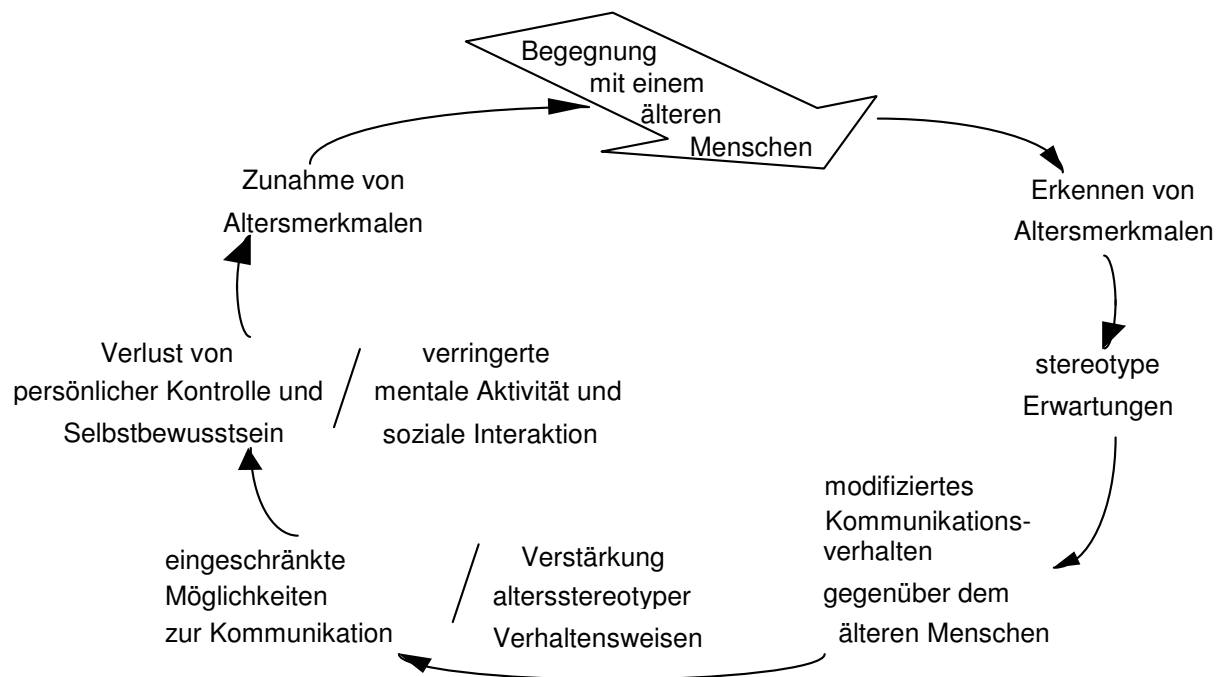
Begegnung mit einem älteren Menschen

Erkennen von Altersmerkmalen

stereotype Erwartungen

modifiziertes Kommunikationsverhalten gegenüber dem älteren Menschen

Verstärkung altersstereotyper Verhaltensweisen

eingeschränkte Möglichkeiten zur Kommunikation

verringerte mentale Aktivität und soziale Interaktion

Verlust von persönlicher Kontrolle und Selbstbewusstsein

Zunahme von Altersmerkmalen